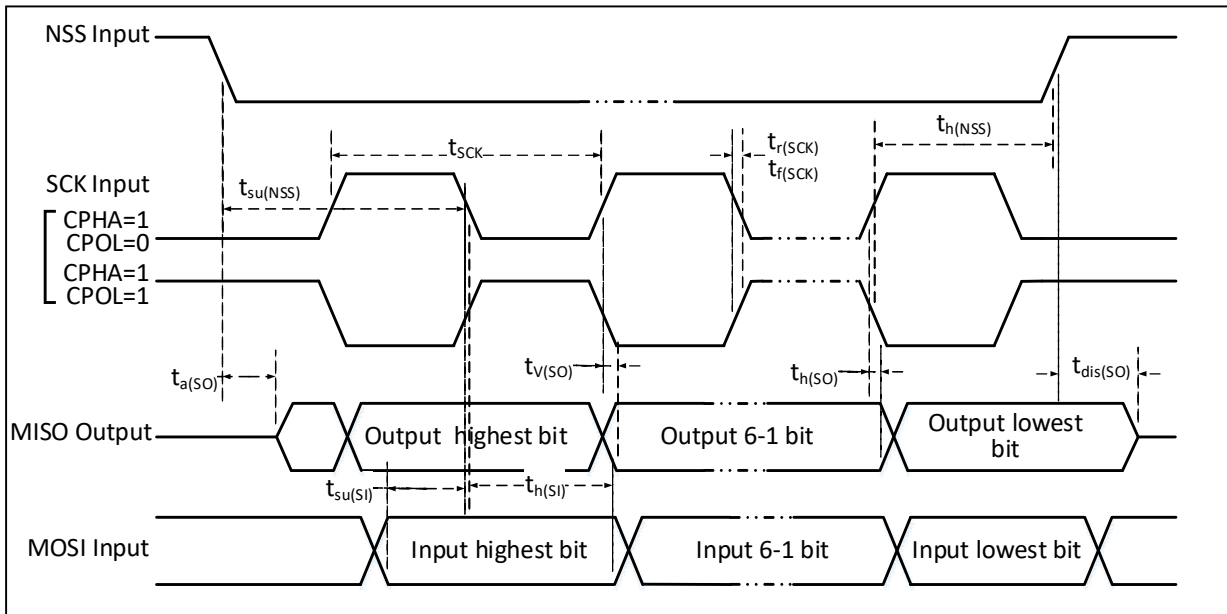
NSS Input

$t_{SCK}$

$t_{r(SCK)}$
$t_{f(SCK)}$

$t_{h(NSS)}$

SCK Input

$t_{su(NSS)}$

CPHA=1
CPOL=0

CPHA=1
CPOL=1

$t_{a(SO)}$

$t_{V(SO)}$

$t_{h(SO)}$

$t_{dis(SO)}$

MISO Output

Output highest bit

Output 6-1 bit

Output lowest bit

$t_{su(SI)}$

$t_{h(SI)}$

MOSI Input

Input highest bit

Input 6-1 bit

Input lowest bit